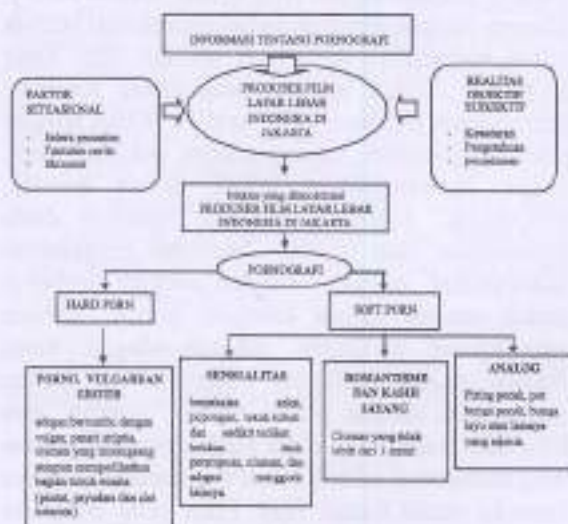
INFORMASI TENTANG PORNOGRAFI

FAKTOR SITUASIONAL

- Selera penonton
- Tuntutan cerita
- Ekonomi

PRODUSER FILM LAYAR LEBAR INDONESIA DI JAKARTA

REALITAS OBJEKTIF SUBJEKTIF

- Kesenian
- Pengetahuan
- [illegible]

Realitas yang dikonstruksi PRODUSER FILM LAYAR LEBAR INDONESIA DI JAKARTA

PORNOGRAFI

HARD PORN

SOFT PORN

PORNO, VULGARISASI EROTIS

adegan bercumbu dengan vulgar, pamer alat kelamin, tubuh yang menonjolkan bagian tubuh tertentu (pantat, payudara dan alat kelamin)

SENSUALITAS

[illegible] adegan, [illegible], tanpa busana dan sedikit terbuka, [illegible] perempuan, ciuman, dan adegan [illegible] lainnya

ROMANTISME DAN KASIH SAYANG

Ciuman yang tidak lebih dari 1 menit

ANALOG

Piring pecah, pot bunga pecah, bunga layu atau lainnya yang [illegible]